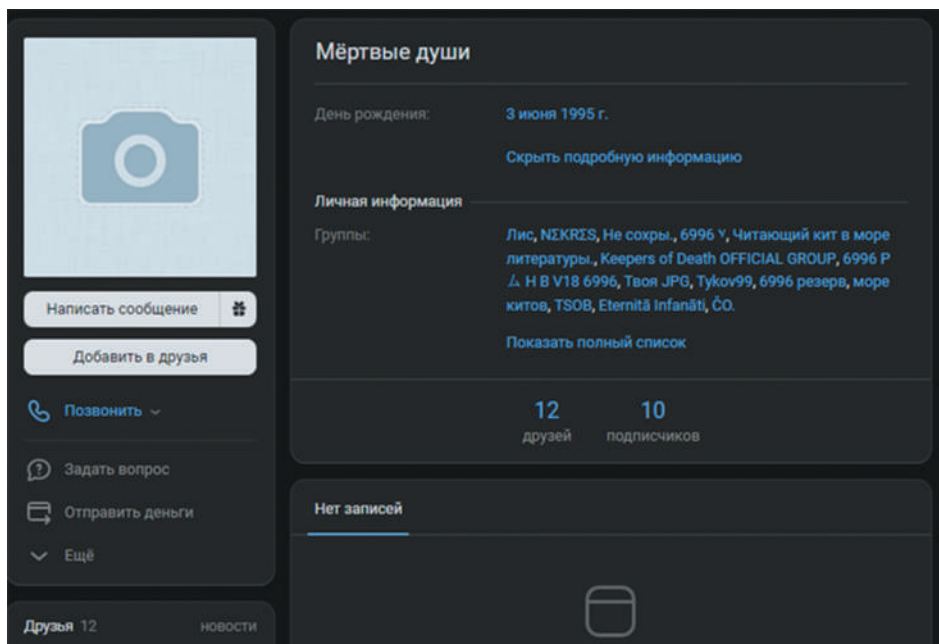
Мёртвые души

День рождения: 3 июня 1995 г.

Скрыть подробную информацию

Личная информация

Группы: Лис, NΣKRΣS, Не сохры., 6996 ϒ, Читающий кит в море литературы., Keepers of Death OFFICIAL GROUP, 6996 P ⅃ H B V18 6996, Твоя JPG, Tykov99, 6996 резерв, море китов, TSOB, Eternitã Infanãti, ČO.

Показать полный список

12 друзей

10 подписчиков

Нет записей

Написать сообщение

Добавить в друзья

Позвонить

Задать вопрос

Отправить деньги

Ещё

Друзья 12

новости